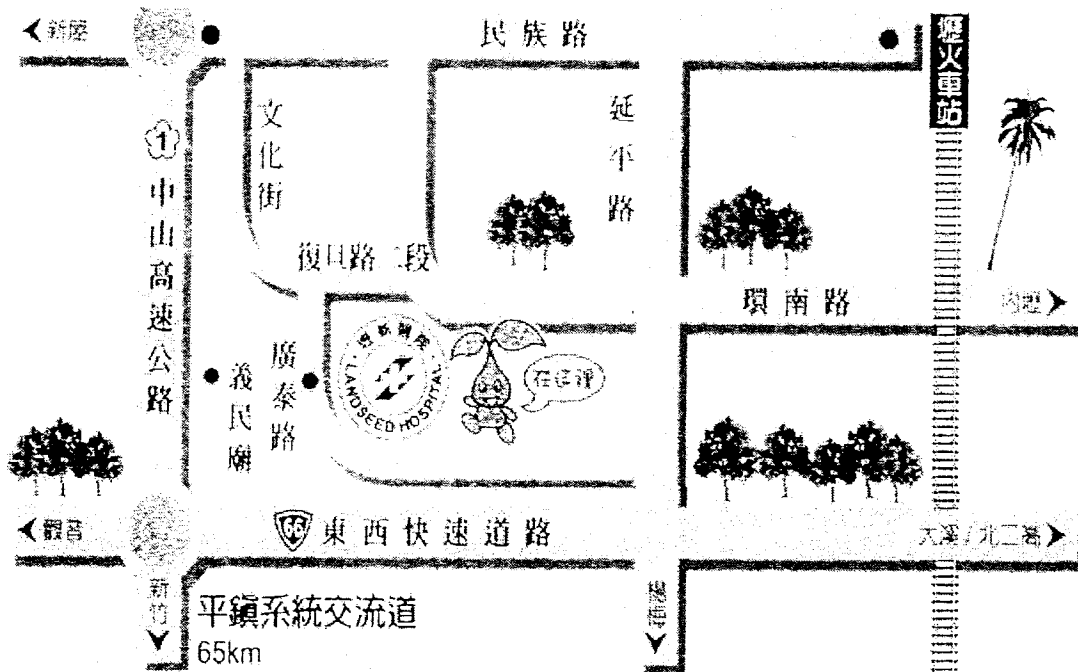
◀新屋

民族路

①中山高速公路

文化街

延平路

壢火車站

復旦路二段

環南路

內壢▶

義民廟

廣泰路

敏盛醫院

LANDSEED HOSPITAL

在這裡

◀觀音

66 東西快速道路

大溪/北二高▶

新竹▼

平鎮系統交流道
65km

楊梅▼